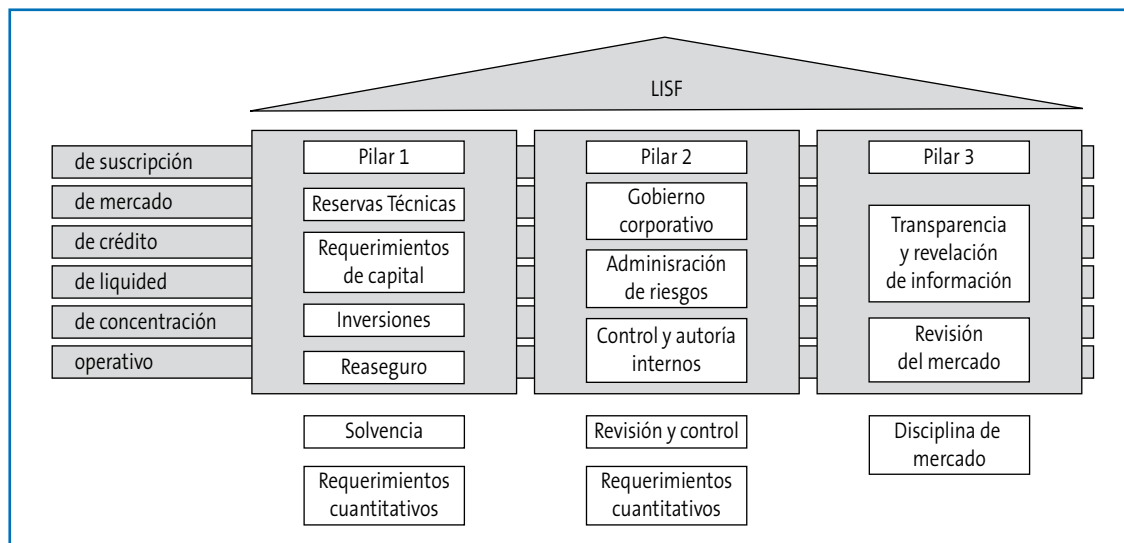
LISF

de suscripción
de mercado
de crédito
de liquided
de concentración
operativo

Pilar 1
Reservas Técnicas
Requerimientos de capital
Inversiones
Reaseguro

Pilar 2
Gobierno corporativo
Adminisración de riesgos
Control y autoría internos

Pilar 3
Transparencia y revelación de información
Revisión del mercado

Solvencia
Requerimientos cuantitativos

Revisión y control
Requerimientos cuantitativos

Disciplina de mercado